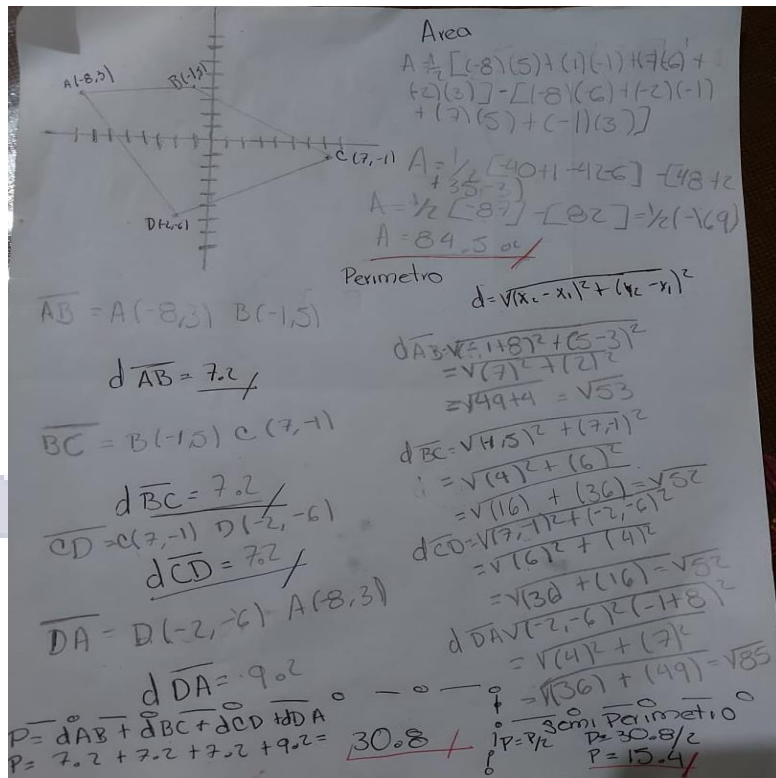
A(-8,3)
B(-1,5)
C(7,-1)
D(-2,-6)

Area
$A=\frac{1}{2}[(-8)(5)+(1)(-1)+(7)(-6)+(-2)(3)]-[(-8)(-6)+(-2)(-1)+(7)(5)+(-1)(3)]$

$A=\frac{1}{2}[-40+1-42-6]-[48+2+35-3]$
$A=\frac{1}{2}[-87]-[82]=\frac{1}{2}(-169)$
$A=84.5\ u^2$

Perimetro
$d=\sqrt{(x_2-x_1)^2+(y_2-y_1)^2}$

$\overline{AB}=A(-8,3)\ B(-1,5)$

$d\overline{AB}=\sqrt{(-1+8)^2+(5-3)^2}$
$=\sqrt{(7)^2+(2)^2}$
$=\sqrt{49+4}=\sqrt{53}$

$d\overline{AB}=7.2$

$\overline{BC}=B(-1,5)\ C(7,-1)$

$d\overline{BC}=\sqrt{(-1,5)^2+(7,-1)^2}$
$=\sqrt{(4)^2+(6)^2}$
$=\sqrt{(16)+(36)}=\sqrt{52}$

$d\overline{BC}=7.2$

$\overline{CD}=C(7,-1)\ D(-2,-6)$

$d\overline{CD}=\sqrt{(7,-1)^2+(-2,-6)^2}$
$=\sqrt{(6)^2+(4)^2}$
$=\sqrt{(36)+(16)}=\sqrt{52}$

$d\overline{CD}=7.2$

$\overline{DA}=D(-2,-6)\ A(-8,3)$

$d\overline{DA}\sqrt{(-2,-6)^2(-1+8)^2}$
$=\sqrt{(4)^2+(7)^2}$
$=\sqrt{(36)+(49)}=\sqrt{85}$

$d\overline{DA}=9.2$

$P=d\overline{AB}+d\overline{BC}+d\overline{CD}+d\overline{DA}$
$P=7.2+7.2+7.2+9.2=30.8$

Semi Perimetro
$P=P/2$ $P=30.8/2$
$P=15.4$